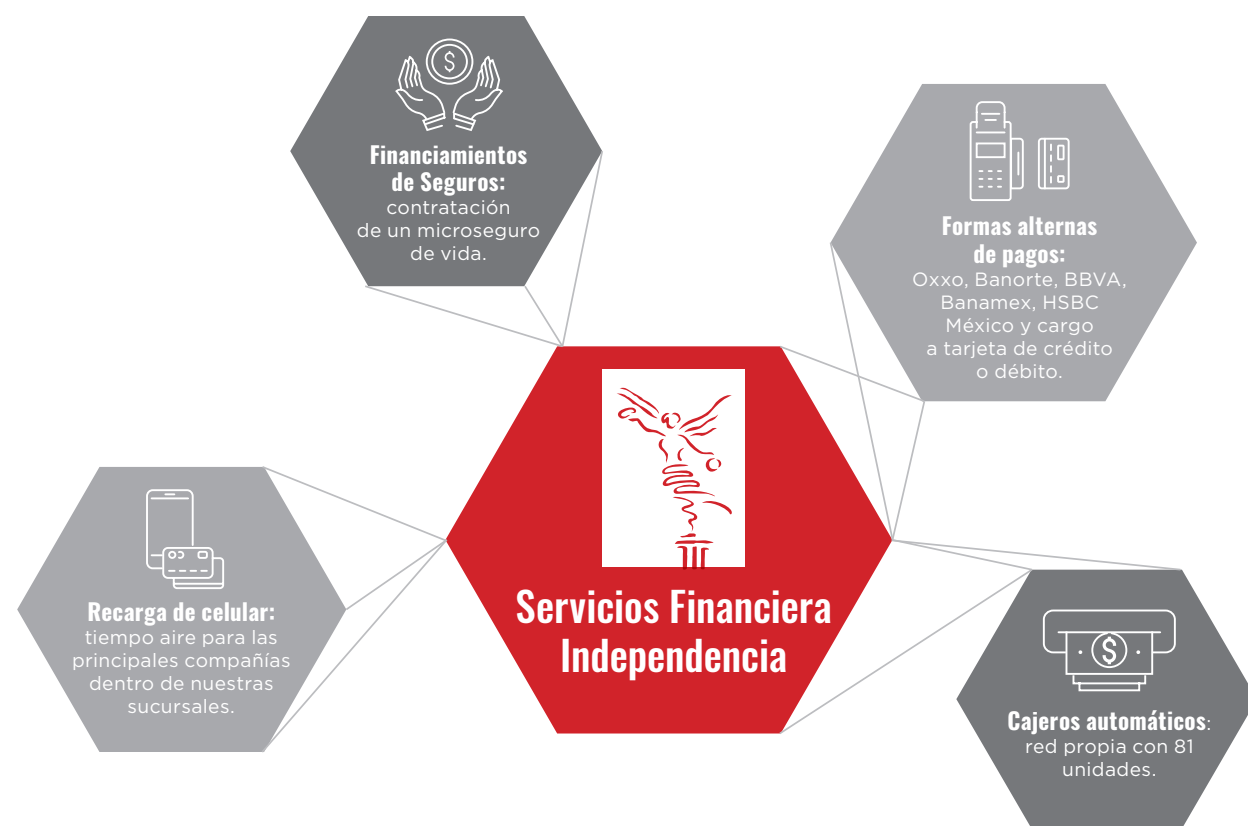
Financiamientos de Seguros: contratación de un microseguro de vida.

Formas alternas de pagos: Oxxo, Banorte, BBVA, Banamex, HSBC México y cargo a tarjeta de crédito o débito.

Servicios Financiera Independencia

Recarga de celular: tiempo aire para las principales compañías dentro de nuestras sucursales.

Cajeros automáticos: red propia con 81 unidades.